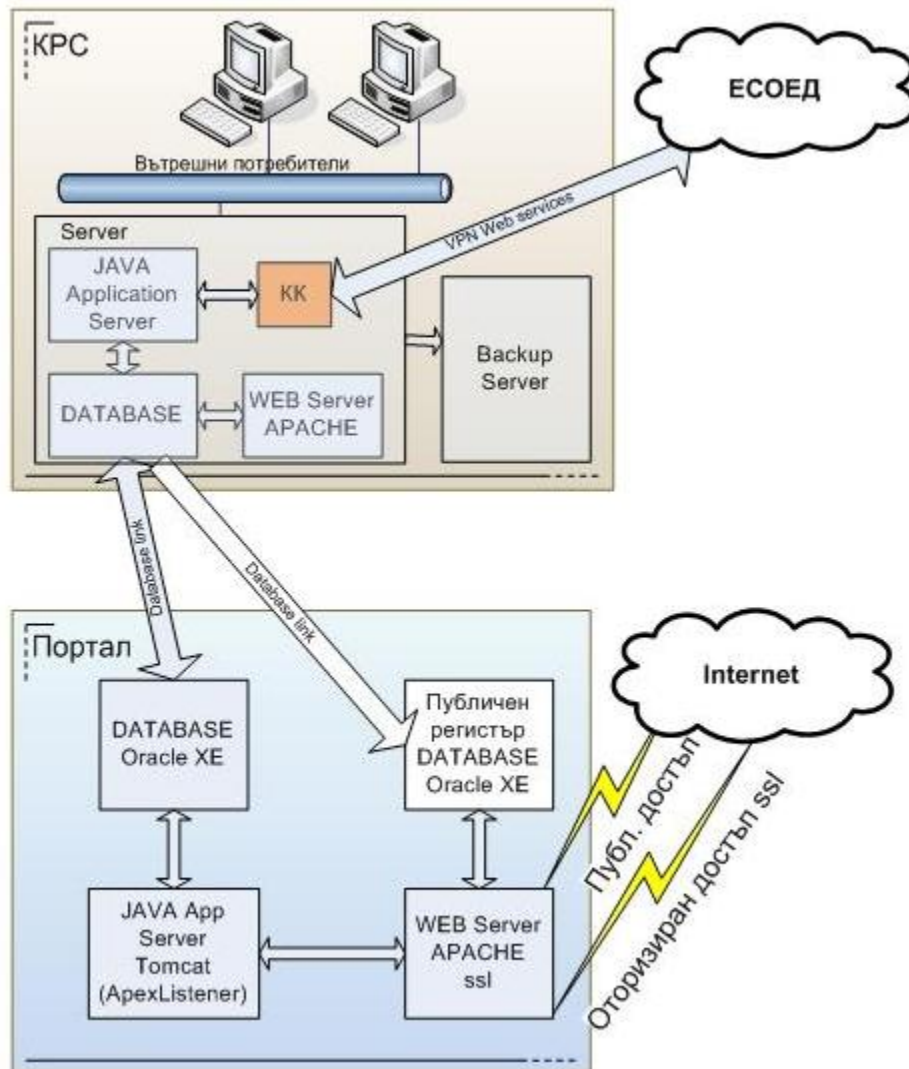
КРС

ЕСОЕД

Вътрешни потребители

Server

VPN Web services

JAVA Application Server

КК

Backup Server

DATABASE

WEB Server APACHE

Database link

Database link

Портал

Internet

DATABASE Oracle XE

Публичен регистър DATABASE Oracle XE

Публ. достъп

Оторизиран достъп ssl

JAVA App Server Tomcat (ApexListener)

WEB Server APACHE ssl